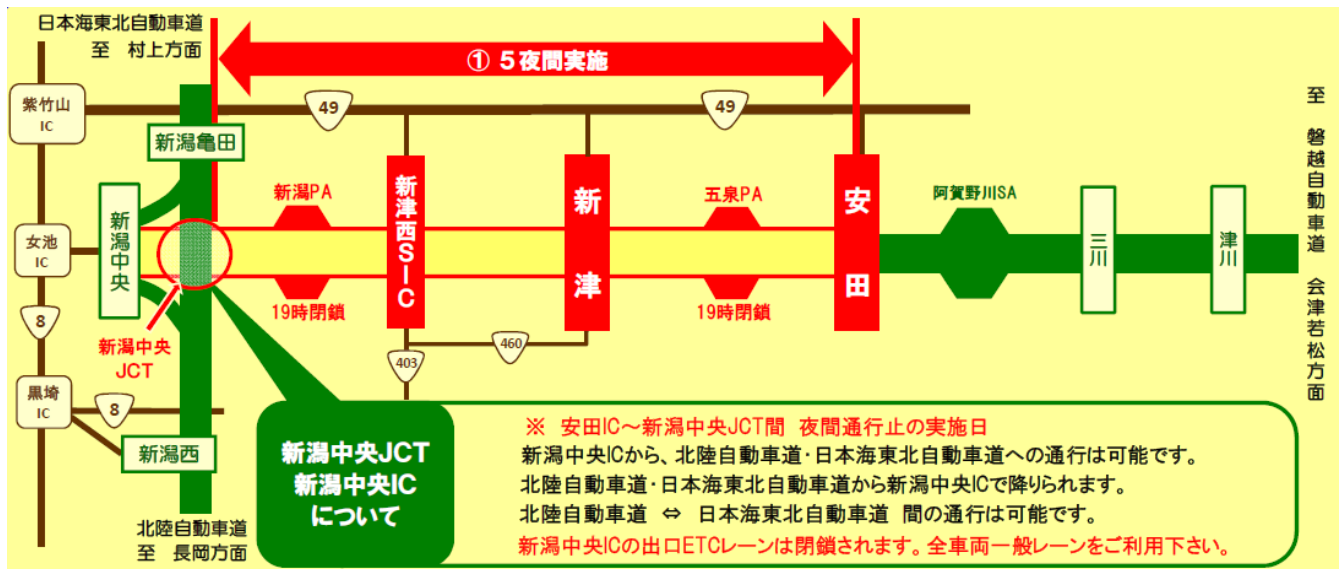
日本海東北自動車道
至　村上方面

① ５夜間実施

紫竹山
IC

49

49

新潟亀田

至
磐越自動車道
会津若松方面

新潟中央

女池
IC

新潟PA

19時閉鎖

新津西SIC

新津

五泉PA

19時閉鎖

安田

阿賀野川SA

三川

津川

8

新潟中央
JCT

460

403

黒埼
IC

8

新潟西

北陸自動車道
至　長岡方面

新潟中央JCT
新潟中央IC
について

※　安田IC～新潟中央JCT間　夜間通行止の実施日
新潟中央ICから、北陸自動車道･日本海東北自動車道への通行は可能です。
北陸自動車道･日本海東北自動車道から新潟中央ICで降りられます。
北陸自動車道　⇔　日本海東北自動車道　間の通行は可能です。
新潟中央ICの出口ETCレーンは閉鎖されます。全車両一般レーンをご利用下さい。